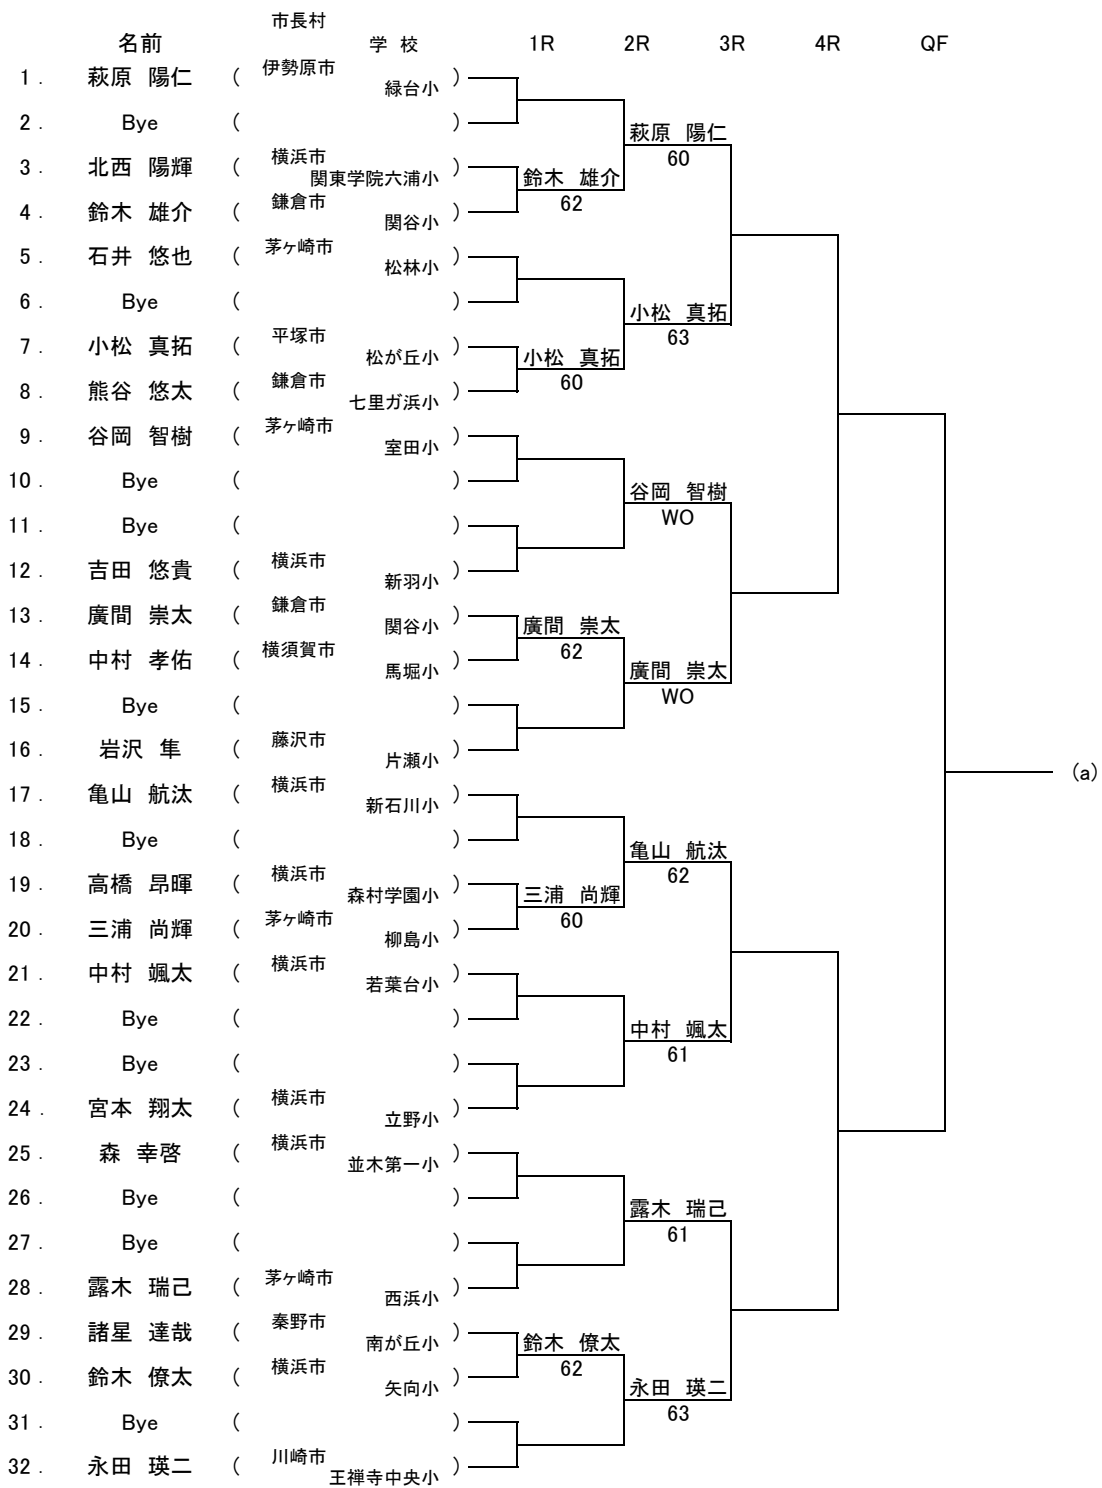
| | 名前 | | 市長村 | 学 校 | |
|---|---|---|---|---|---|
| 1. | 萩原 陽仁 | ( | 伊勢原市 | 緑台小 | ) |
| 2. | Bye | ( | | | ) |
| 3. | 北西 陽輝 | ( | 横浜市 | 関東学院六浦小 | ) |
| 4. | 鈴木 雄介 | ( | 鎌倉市 | 関谷小 | ) |
| 5. | 石井 悠也 | ( | 茅ヶ崎市 | 松林小 | ) |
| 6. | Bye | ( | | | ) |
| 7. | 小松 真拓 | ( | 平塚市 | 松が丘小 | ) |
| 8. | 熊谷 悠太 | ( | 鎌倉市 | 七里ガ浜小 | ) |
| 9. | 谷岡 智樹 | ( | 茅ヶ崎市 | 室田小 | ) |
| 10. | Bye | ( | | | ) |
| 11. | Bye | ( | | | ) |
| 12. | 吉田 悠貴 | ( | 横浜市 | 新羽小 | ) |
| 13. | 廣間 崇太 | ( | 鎌倉市 | 関谷小 | ) |
| 14. | 中村 孝佑 | ( | 横須賀市 | 馬堀小 | ) |
| 15. | Bye | ( | | | ) |
| 16. | 岩沢 隼 | ( | 藤沢市 | 片瀬小 | ) |
| 17. | 亀山 航汰 | ( | 横浜市 | 新石川小 | ) |
| 18. | Bye | ( | | | ) |
| 19. | 高橋 昂暉 | ( | 横浜市 | 森村学園小 | ) |
| 20. | 三浦 尚輝 | ( | 茅ヶ崎市 | 柳島小 | ) |
| 21. | 中村 颯太 | ( | 横浜市 | 若葉台小 | ) |
| 22. | Bye | ( | | | ) |
| 23. | Bye | ( | | | ) |
| 24. | 宮本 翔太 | ( | 横浜市 | 立野小 | ) |
| 25. | 森 幸啓 | ( | 横浜市 | 並木第一小 | ) |
| 26. | Bye | ( | | | ) |
| 27. | Bye | ( | | | ) |
| 28. | 露木 瑞己 | ( | 茅ヶ崎市 | 西浜小 | ) |
| 29. | 諸星 達哉 | ( | 秦野市 | 南が丘小 | ) |
| 30. | 鈴木 僚太 | ( | 横浜市 | 矢向小 | ) |
| 31. | Bye | ( | | | ) |
| 32. | 永田 瑛二 | ( | 川崎市 | 王禅寺中央小 | ) |

1R 2R 3R 4R QF

鈴木 雄介 62
小松 真拓 60
廣間 崇太 62
三浦 尚輝 60
鈴木 僚太 62

萩原 陽仁 60
小松 真拓 63
谷岡 智樹 WO
廣間 崇太 WO
亀山 航汰 62
中村 颯太 61
露木 瑞己 61
永田 瑛二 63

(a)